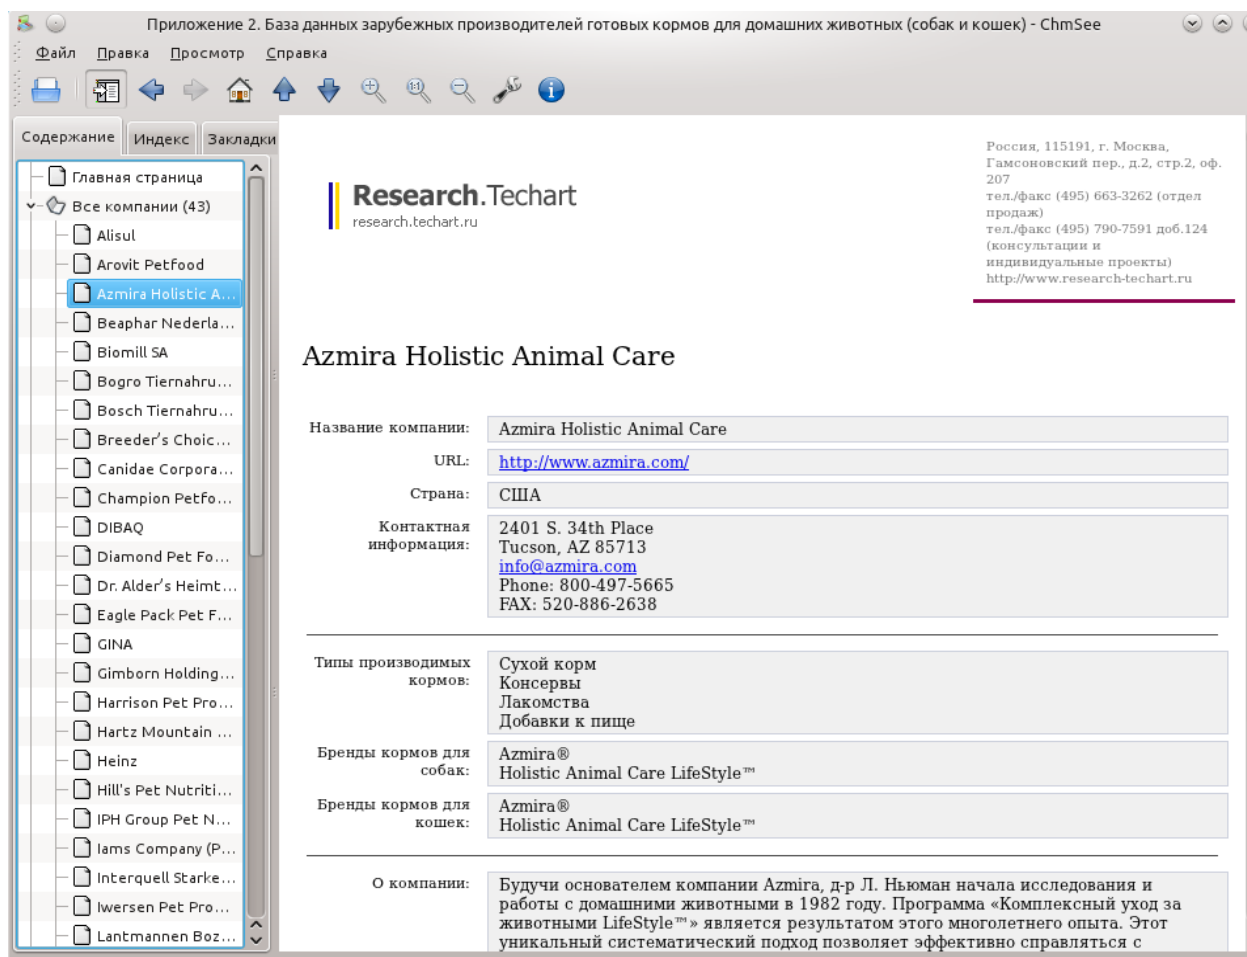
Приложение 2. База данных зарубежных производителей готовых кормов для домашних животных (собак и кошек) - ChmSee

Файл Правка Просмотр Справка

Содержание Индекс Закладки

Главная страница
Все компании (43)
Alisul
Arovit Petfood
Azmira Holistic A...
Beaphar Nederla...
Biomill SA
Bogro Tiernahru...
Bosch Tiernahru...
Breeder's Choic...
Canidae Corpora...
Champion Petfo...
DIBAQ
Diamond Pet Fo...
Dr. Alder's Heimt...
Eagle Pack Pet F...
GINA
Gimborn Holding...
Harrison Pet Pro...
Hartz Mountain ...
Heinz
Hill's Pet Nutriti...
IPH Group Pet N...
Iams Company (P...
Interquell Starke...
Iwersen Pet Pro...
Lantmannen Boz...

Research.Techart
research.techart.ru

Россия, 115191, г. Москва, Гамсоновский пер., д.2, стр.2, оф. 207
тел./факс (495) 663-3262 (отдел продаж)
тел./факс (495) 790-7591 доб.124 (консультации и индивидуальные проекты)
http://www.research-techart.ru

Azmira Holistic Animal Care

| | |
|---|---|
| Название компании: | Azmira Holistic Animal Care |
| URL: | http://www.azmira.com/ |
| Страна: | США |
| Контактная информация: | 2401 S. 34th Place<br>Tucson, AZ 85713<br>info@azmira.com<br>Phone: 800-497-5665<br>FAX: 520-886-2638 |
| Типы производимых кормов: | Сухой корм<br>Консервы<br>Лакомства<br>Добавки к пище |
| Бренды кормов для собак: | Azmira®<br>Holistic Animal Care LifeStyle™ |
| Бренды кормов для кошек: | Azmira®<br>Holistic Animal Care LifeStyle™ |
| О компании: | Будучи основателем компании Azmira, д-р Л. Ньюман начала исследования и работы с домашними животными в 1982 году. Программа «Комплексный уход за животными LifeStyle™» является результатом этого многолетнего опыта. Этот уникальный систематический подход позволяет эффективно справляться с |